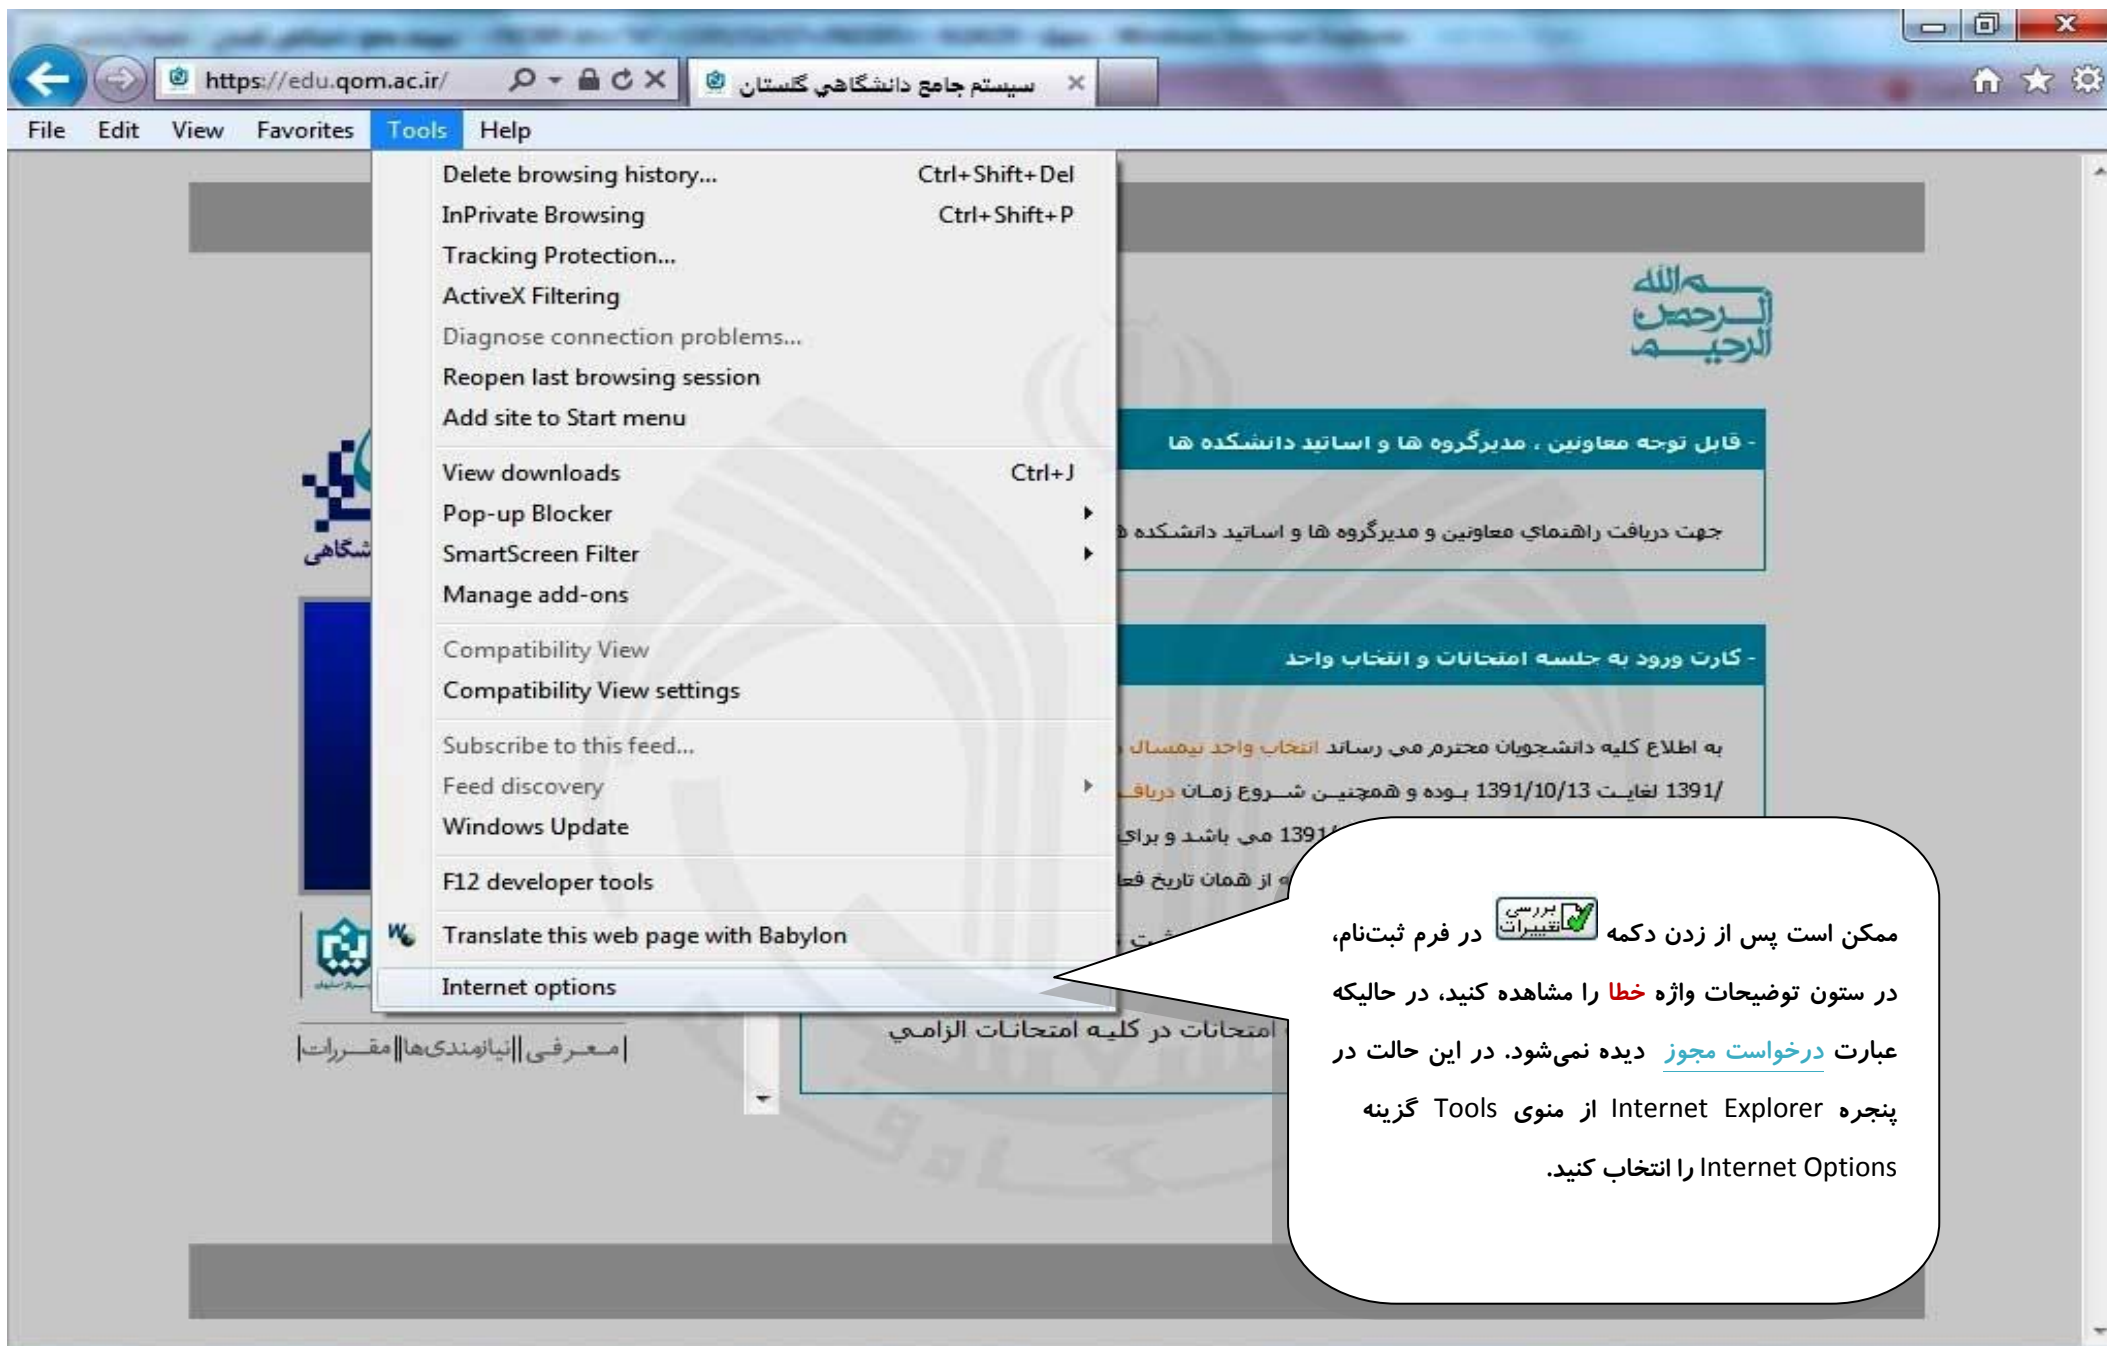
https://edu.qom.ac.ir/
سیستم جامع دانشگاهي گلستان

File Edit View Favorites Tools Help

Delete browsing history... Ctrl+Shift+Del
InPrivate Browsing Ctrl+Shift+P
Tracking Protection...
ActiveX Filtering
Diagnose connection problems...
Reopen last browsing session
Add site to Start menu
View downloads Ctrl+J
Pop-up Blocker
SmartScreen Filter
Manage add-ons
Compatibility View
Compatibility View settings
Subscribe to this feed...
Feed discovery
Windows Update
F12 developer tools
Translate this web page with Babylon
Internet options

بسم الله الرحمن الرحيم

- قابل توجه معاونين ، مديرگروه ها و اساتيد دانشكده ها

جهت دريافت راهنماي معاونين و مديرگروه ها و اساتيد دانشكده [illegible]

- كارت ورود به جلسه امتحانات و انتخاب واحد

به اطلاع كليه دانشجويان محترم مي رساند انتخاب واحد نيمسال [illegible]
1391/ لغايت 1391/10/13 بوده و همچنين شروع زمان دريافت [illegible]
1391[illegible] مي باشد و براي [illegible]
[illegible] از همان تاريخ فعا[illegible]

امتحانات در كليه امتحانات الزامي

|معرفی||نیازمندی‌ها||مقررات|

ممکن است پس از زدن دکمه بررسی تغییرات در فرم ثبت‌نام، در ستون توضیحات واژه خطا را مشاهده کنید، در حالیکه عبارت درخواست مجوز دیده نمی‌شود. در این حالت در پنجره Internet Explorer از منوی Tools گزینه Internet Options را انتخاب کنید.